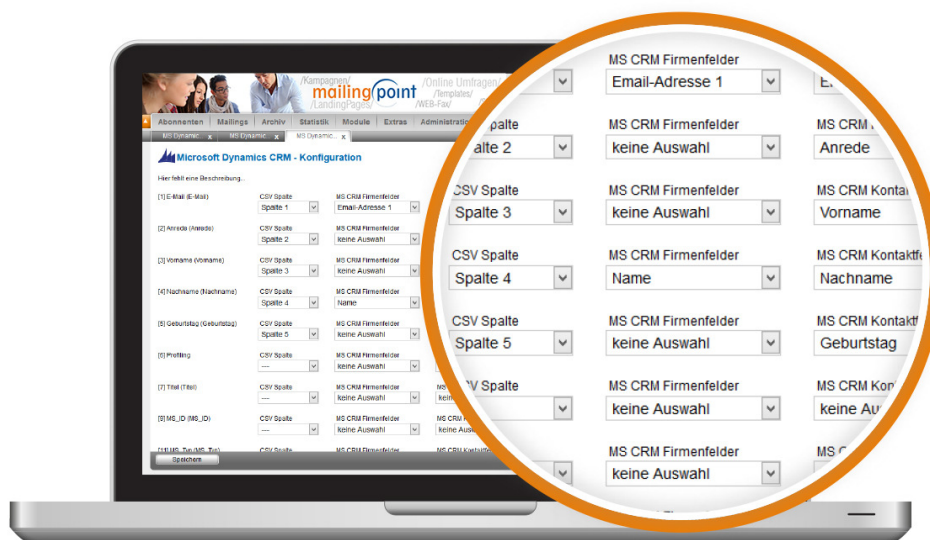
/Kampagnen/
mailingpoint
/LandingPages/
/Online Umfragen/
/Templates/
/WEB-Fax/

Abonnenten | Mailings | Archiv | Statistik | Module | Extras | Administration

MS Dynamic x | MS Dynamic x | MS Dynamic x

Microsoft Dynamics CRM - Konfiguration

Hier fehlt eine Beschreibung...

[1] E-Mail (E-Mail) | CSV Spalte | Spalte 1 | MS CRM Firmenfelder | Email-Adresse 1
[2] Anrede (Anrede) | CSV Spalte | Spalte 2 | MS CRM Firmenfelder | keine Auswahl
[3] Vorname (Vorname) | CSV Spalte | Spalte 3 | MS CRM Firmenfelder | keine Auswahl
[4] Nachname (Nachname) | CSV Spalte | Spalte 4 | MS CRM Firmenfelder | Name
[5] Geburtstag (Geburtstag) | CSV Spalte | Spalte 5 | MS CRM Firmenfelder | keine Auswahl
[6] Profiling | CSV Spalte | --- | MS CRM Firmenfelder | keine Auswahl
[7] Titel (Titel) | CSV Spalte | --- | MS CRM Firmenfelder | keine Auswahl | MS CRM
[8] MS_ID (MS_ID) | CSV Spalte | --- | MS CRM Firmenfelder | keine Auswahl | MS CRM | keine Ausw
[11] MS_Typ (MS_Typ) | CSV Spalte | MS CRM Firmenfelder | MS CRM Kontaktfe

Speichern

MS CRM Firmenfelder
Email-Adresse 1
Spalte | MS CRM Firmenfelder | MS CRM
Spalte 2 | keine Auswahl | Anrede
CSV Spalte | MS CRM Firmenfelder | MS CRM Kontakt
Spalte 3 | keine Auswahl | Vorname
CSV Spalte | MS CRM Firmenfelder | MS CRM Kontaktfe
Spalte 4 | Name | Nachname
CSV Spalte | MS CRM Firmenfelder | MS CRM Kontaktf
Spalte 5 | keine Auswahl | Geburtstag
V Spalte | MS CRM Firmenfelder | MS CRM Kon
keine Auswahl | keine Au
MS CRM Firmenfelder | MS C
keine Auswahl